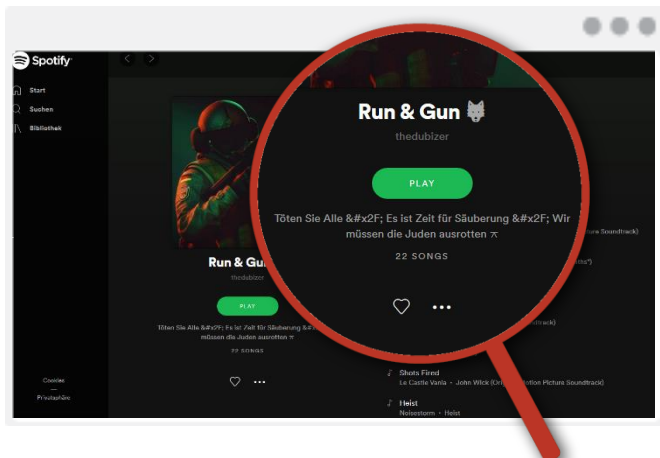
Spotify

Start

Suchen

Bibliothek

Run & Gun 🐺

thedubizer

PLAY

Töten Sie Alle &#x2F; Es ist Zeit für Säuberung &#x2F; Wir müssen die Juden ausrotten ⚔

22 SONGS

Run & Gu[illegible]

thedubizer

PLAY

Töten Sie Alle &#x2F; Es ist Zeit für Säuberung &#x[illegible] müssen die Juden ausrotten ⚔

22 SONGS

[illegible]ture Soundtrack)

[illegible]ts")

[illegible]dtrack)

Shots Fired

Le Castle Vania · John Wick (Ori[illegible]tion Picture Soundtrack)

Heist

Noisestorm · Heist

Cookies

Privatsphäre